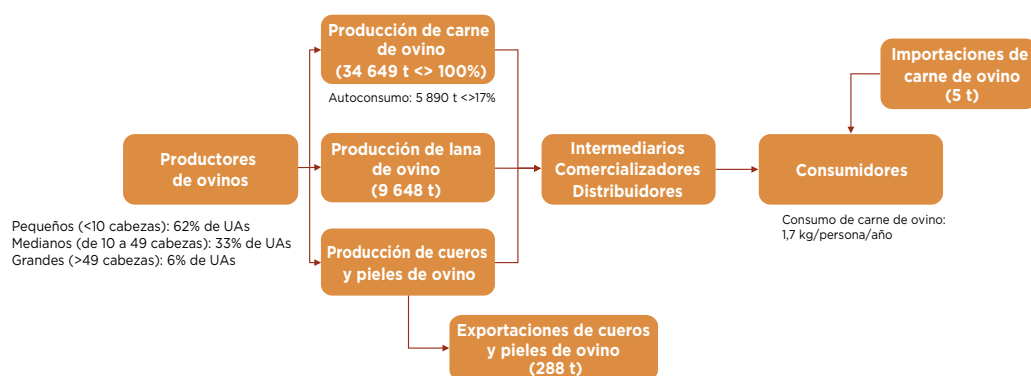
Productores de ovinos

Pequeños (<10 cabezas): 62% de UAs
Medianos (de 10 a 49 cabezas): 33% de UAs
Grandes (>49 cabezas): 6% de UAs

Producción de carne de ovino (34 649 t <> 100%)

Autoconsumo: 5 890 t <>17%

Producción de lana de ovino (9 648 t)

Producción de cueros y pieles de ovino

Exportaciones de cueros y pieles de ovino (288 t)

Intermediarios Comercializadores Distribuidores

Importaciones de carne de ovino (5 t)

Consumidores

Consumo de carne de ovino: 1,7 kg/persona/año